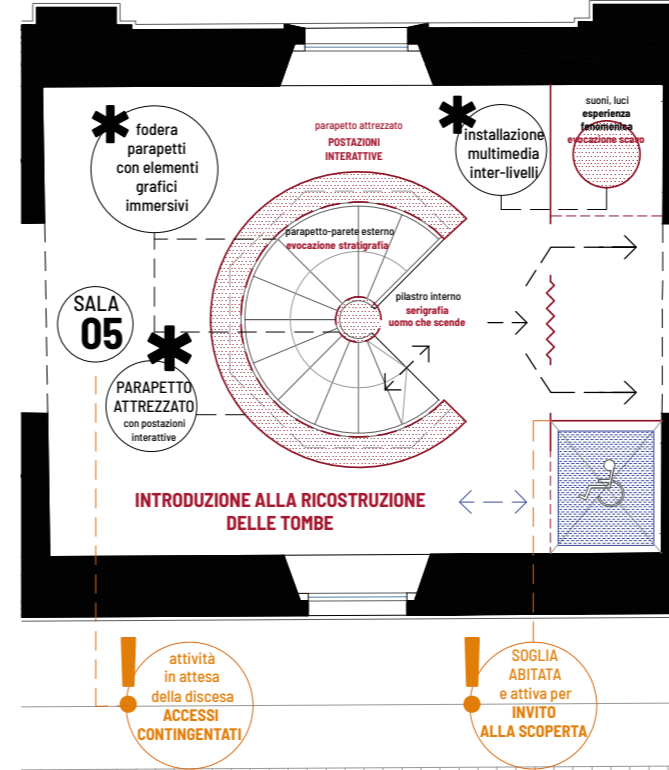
fodera parapetti con elementi grafici immersivi

parapetto attrezzato
POSTAZIONI INTERATTIVE

installazione multimedia inter-livelli

suoni, luci
esperienza fenomenica
evocazione scavo

parapetto-parete esterno
evocazione stratigrafia

SALA
05

pilastro interno
serigrafia
uomo che scende

PARAPETTO ATTREZZATO
con postazioni interattive

INTRODUZIONE ALLA RICOSTRUZIONE DELLE TOMBE

attività in attesa della discesa
ACCESSI CONTINGENTATI

SOGLIA ABITATA e attiva per
INVITO ALLA SCOPERTA